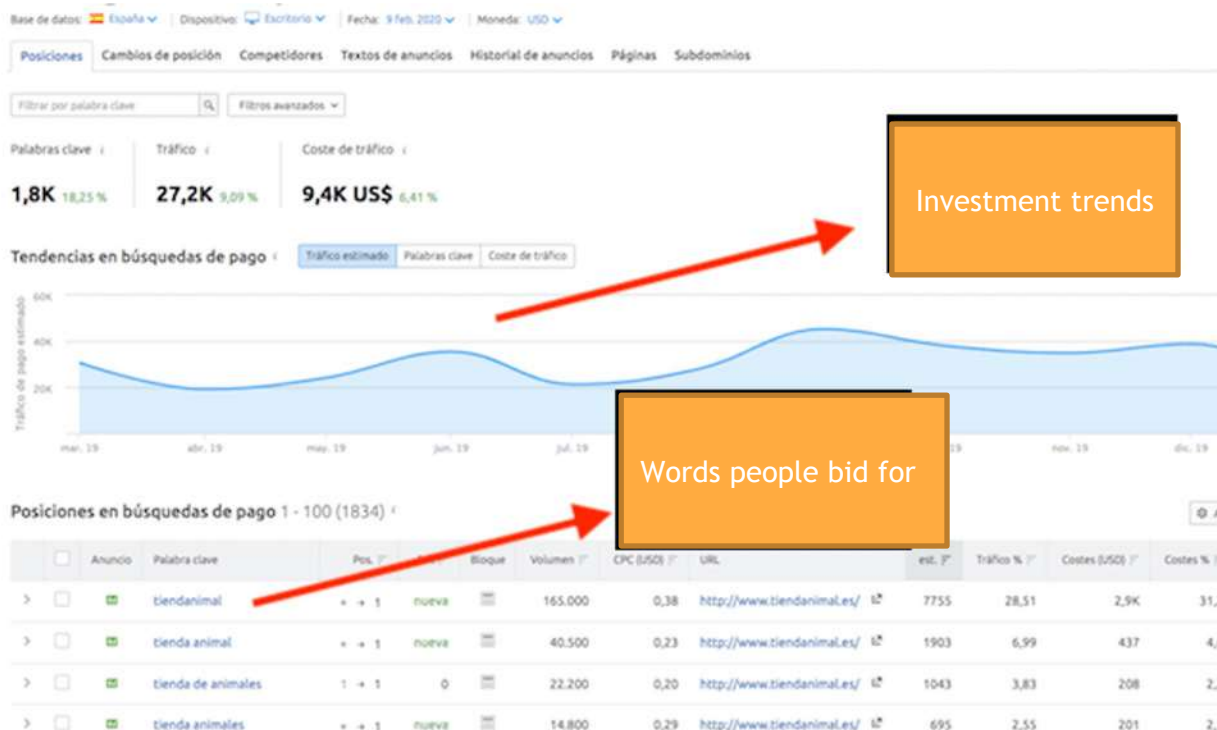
Base de datos: España | Dispositivo: Escritorio | Fecha: 9 feb. 2020 | Moneda: USD

Posiciones Cambios de posición Competidores Textos de anuncios Historial de anuncios Páginas Subdominios

Filtrar por palabra clave Filtros avanzados

Palabras clave 1,8K 18,25 %
Tráfico 27,2K 9,09 %
Coste de tráfico 9,4K US$ 6,41 %

Investment trends

Tendencias en búsquedas de pago Tráfico estimado Palabras clave Coste de tráfico

60K 40K 20K
Tráfico de pago estimado
mar. 19 abr. 19 may. 19 jun. 19 jul. 19 19 nov. 19 dic. 19

Words people bid for

Posiciones en búsquedas de pago 1 - 100 (1834)

| | | Anuncio | Palabra clave | Pos. | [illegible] | Bloque | Volumen | CPC (USD) | URL | est. | Tráfico % | Costes (USD) | Costes % |
|---|---|---|---|---|---|---|---|---|---|---|---|---|---|
| > | | | tiendanimal | • → 1 | nueva | | 165.000 | 0,38 | http://www.tiendanimal.es/ | 7755 | 28,51 | 2,9K | 31, |
| > | | | tienda animal | • → 1 | nueva | | 40.500 | 0,23 | http://www.tiendanimal.es/ | 1903 | 6,99 | 437 | 4, |
| > | | | tienda de animales | 1 → 1 | 0 | | 22.200 | 0,20 | http://www.tiendanimal.es/ | 1043 | 3,83 | 208 | 2, |
| > | | | tienda animales | • → 1 | nueva | | 14.800 | 0,29 | http://www.tiendanimal.es/ | 695 | 2,55 | 201 | 2, |